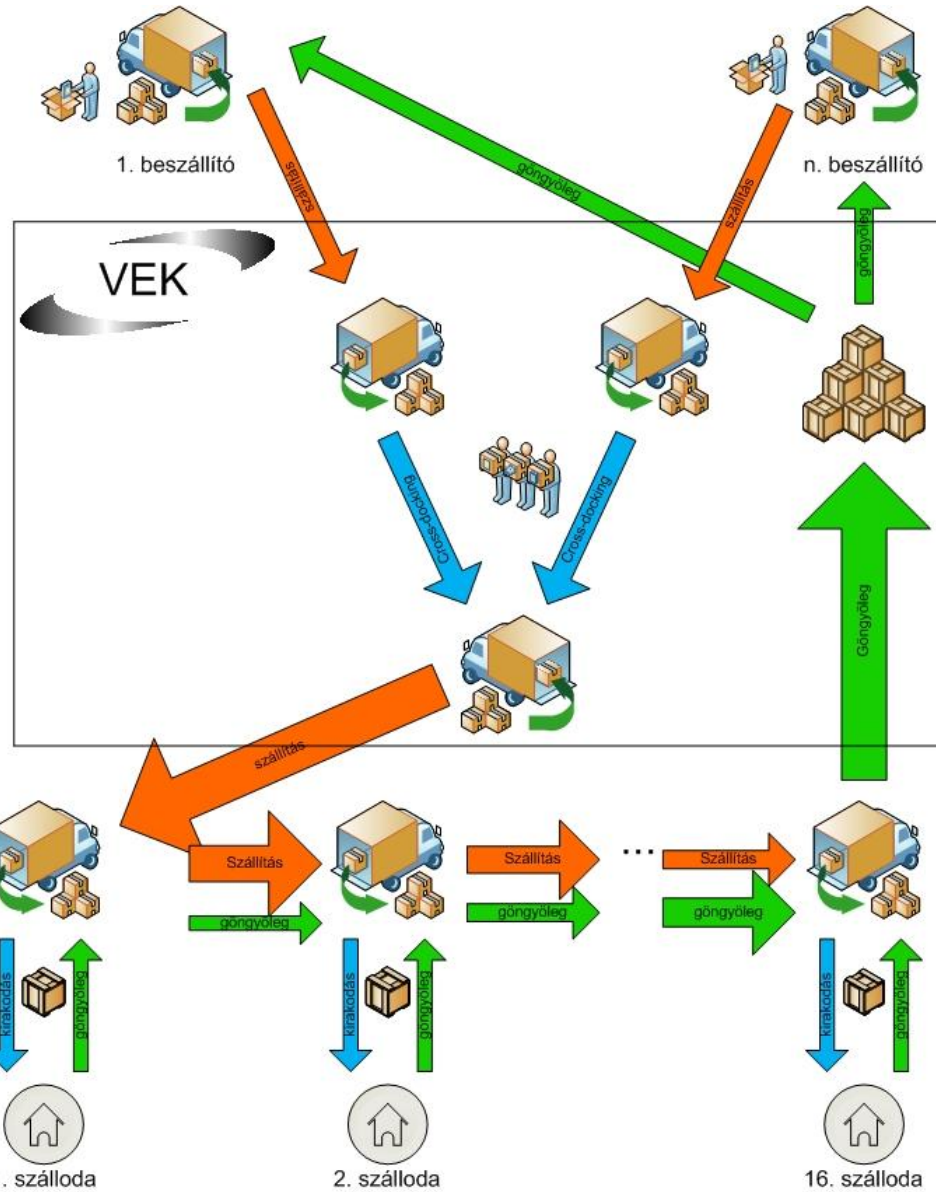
1. beszállító

szállítás

göngyöleg

szállítás

n. beszállító

göngyöleg

VEK

Cross-docking

Cross-docking

Göngyöleg

szállítás

Szállítás

göngyöleg

Szállítás

göngyöleg

...

Szállítás

göngyöleg

kirakodás

göngyöleg

kirakodás

göngyöleg

kirakodás

göngyöleg

. szálloda

2. szálloda

16. szálloda